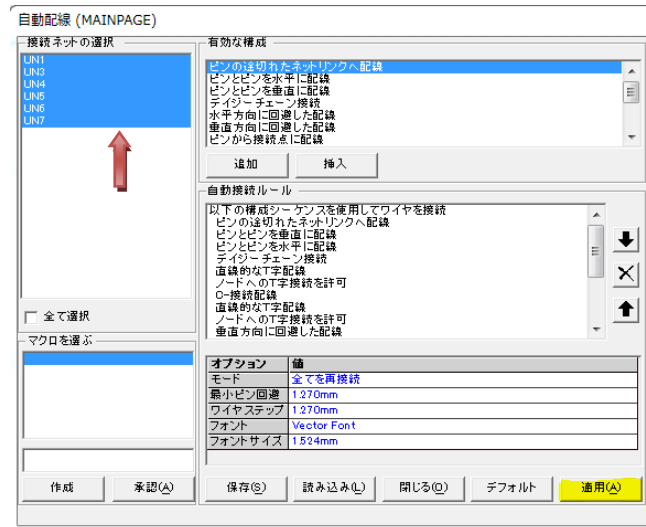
自動配線 (MAINPAGE)

接続ネットの選択
UN1
UN3
UN4
UN5
UN6
UN7

全て選択

マクロを選ぶ

作成
承認(A)

有効な構成
ピンの途切れたネットリンクへ配線
ピンとピンを水平に配線
ピンとピンを垂直に配線
デイジー チェーン接続
水平方向に回避した配線
垂直方向に回避した配線
ピンから接続点に配線

追加
挿入

自動接続ルール
以下の構成シーケンスを使用してワイヤを接続
ピンの途切れたネットリンクへ配線
ピンとピンを垂直に配線
ピンとピンを水平に配線
デイジー チェーン接続
直線的なT字配線
ノードへのT字接続を許可
O-接続配線
直線的なT字配線
ノードへのT字接続を許可
垂直方向に回避した配線

| オプション | 値 |
|---|---|
| モード | 全てを再接続 |
| 最小ピン回避 | 1.270mm |
| ワイヤステップ | 1.270mm |
| フォント | Vector Font |
| フォントサイズ | 1.524mm |

保存(S)
読み込み(L)
閉じる(O)
デフォルト
適用(A)